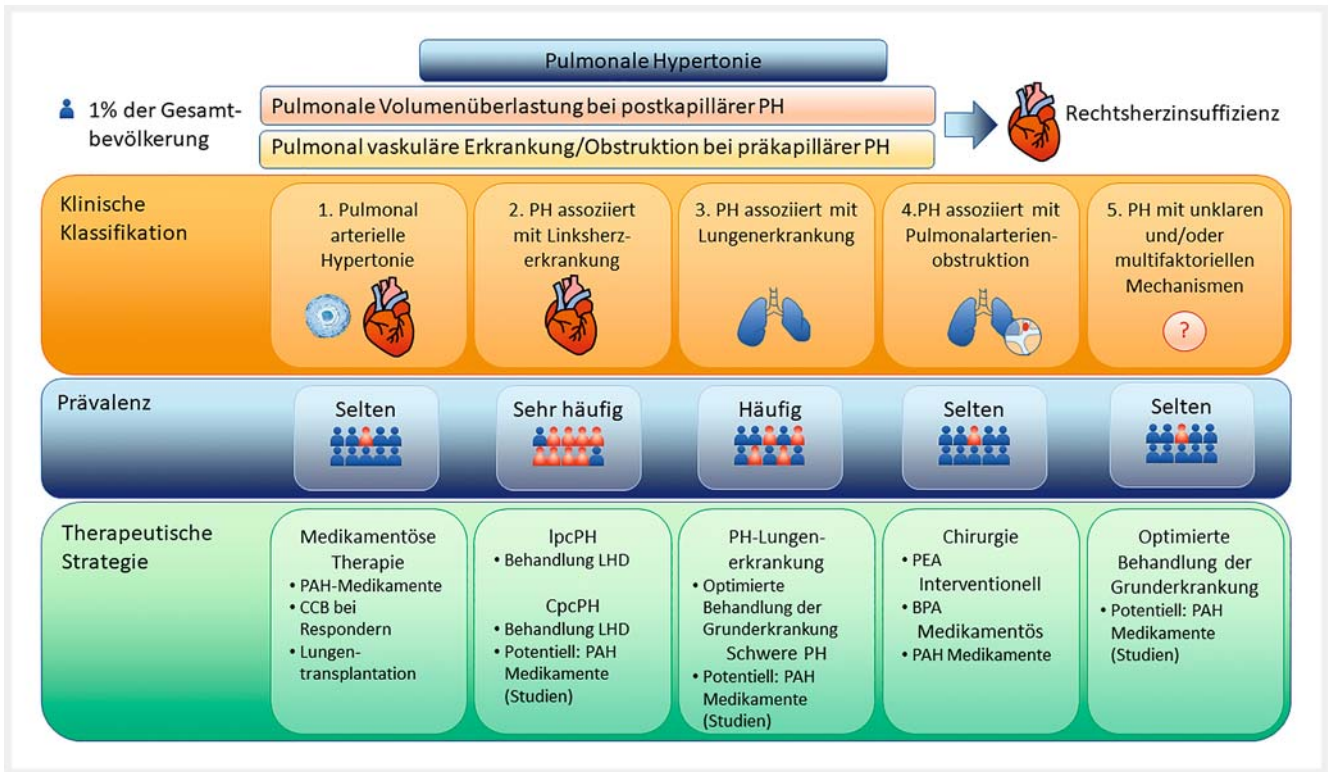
Pulmonale Hypertonie

1% der Gesamtbevölkerung

Pulmonale Volumenüberlastung bei postkapillärer PH

Pulmonal vaskuläre Erkrankung/Obstruktion bei präkapillärer PH

Rechtsherzinsuffizienz

Klinische Klassifikation

1. Pulmonal arterielle Hypertonie

2. PH assoziiert mit Linksherzerkrankung

3. PH assoziiert mit Lungenerkrankung

4.PH assoziiert mit Pulmonalarterienobstruktion

5. PH mit unklaren und/oder multifaktoriellen Mechanismen

?

Prävalenz

Selten

Sehr häufig

Häufig

Selten

Selten

Therapeutische Strategie

Medikamentöse Therapie
• PAH-Medikamente
• CCB bei Respondern
• Lungentransplantation

IpcPH
• Behandlung LHD
CpcPH
• Behandlung LHD
• Potentiell: PAH Medikamente (Studien)

PH-Lungenerkrankung
• Optimierte Behandlung der Grunderkrankung
Schwere PH
• Potentiell: PAH Medikamente (Studien)

Chirurgie
• PEA
Interventionell
• BPA
Medikamentös
• PAH Medikamente

Optimierte Behandlung der Grunderkrankung
• Potentiell: PAH Medikamente (Studien)